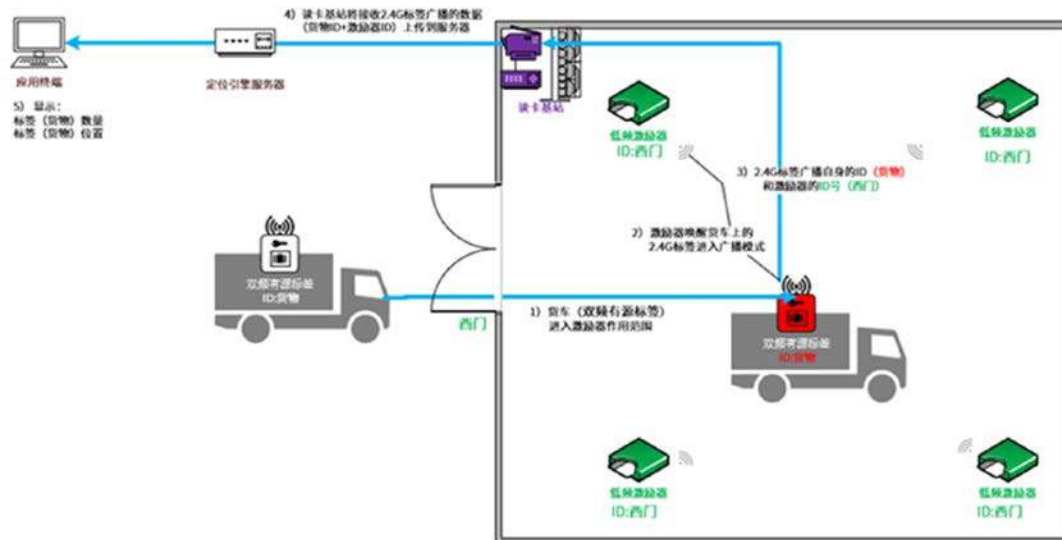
4）读卡基站将接收2.4G标签广播的数据（货物ID+激励器ID）上传到服务器

应用终端

定位引擎服务器

5）显示：
标签（货物）数量
标签（货物）位置

读卡基站

低频激励器
ID:西门

低频激励器
ID:西门

3）2.4G标签广播自身的ID（货物）和激励器的ID号（西门）

2）激励器唤醒货车上的2.4G标签进入广播模式

双频有源标签
ID:货物

西门

1）货车（双频有源标签）进入激励器作用范围

双频有源标签
ID:货物

低频激励器
ID:西门

低频激励器
ID:西门